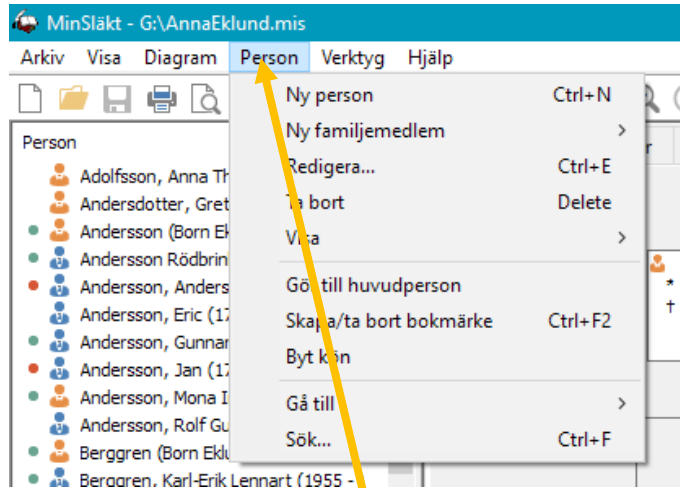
MinSläkt - G:\AnnaEklund.mis

Arkiv Visa Diagram Person Verktyg Hjälp

Person

Adolfsson, Anna Th
Andersdotter, Gret
Andersson (Born Ek
Andersson Rödbrin
Andersson, Anders
Andersson, Eric (17
Andersson, Gunnar
Andersson, Jan (17
Andersson, Mona I
Andersson, Rolf Gu
Berggren (Born Eklu
Berggren, Karl-Erik Lennart (1955 -

Ny person Ctrl+N
Ny familjemedlem >
Redigera... Ctrl+E
Ta bort Delete
Visa >
Gör till huvudperson
Skapa/ta bort bokmärke Ctrl+F2
Byt kön
Gå till >
Sök... Ctrl+F

*
†